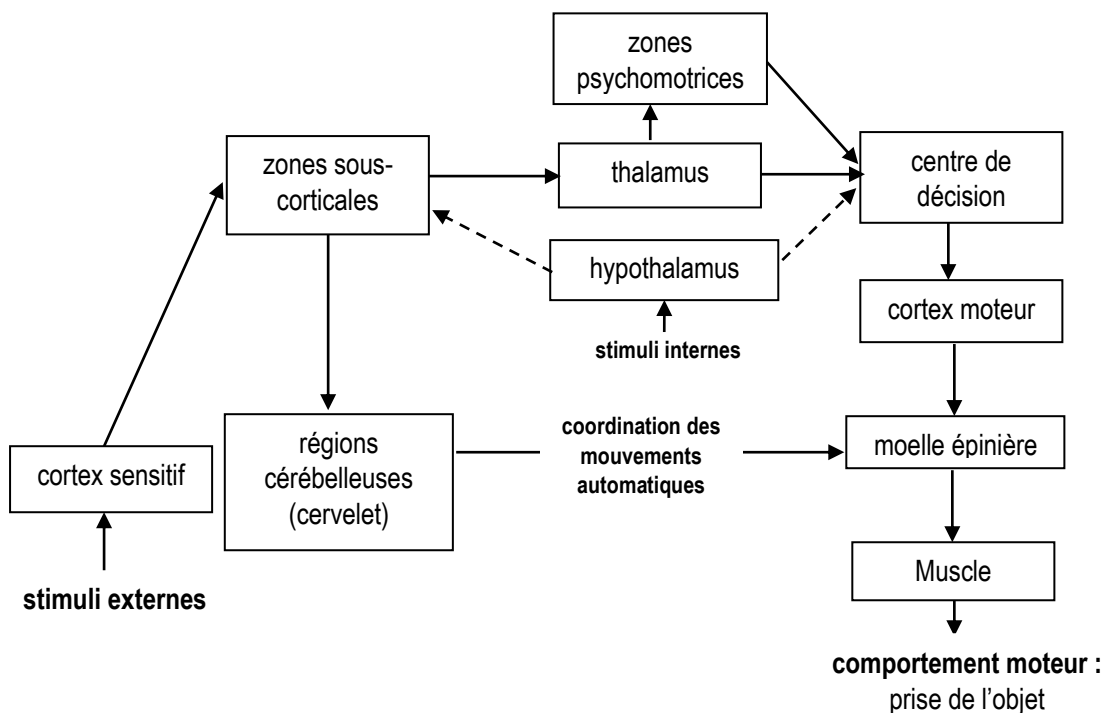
zones psychomotrices

zones sous-corticales

thalamus

centre de décision

hypothalamus

stimuli internes

cortex moteur

cortex sensitif

régions cérébelleuses (cervelet)

coordination des mouvements automatiques

moelle épinière

Muscle

stimuli externes

comportement moteur : prise de l'objet